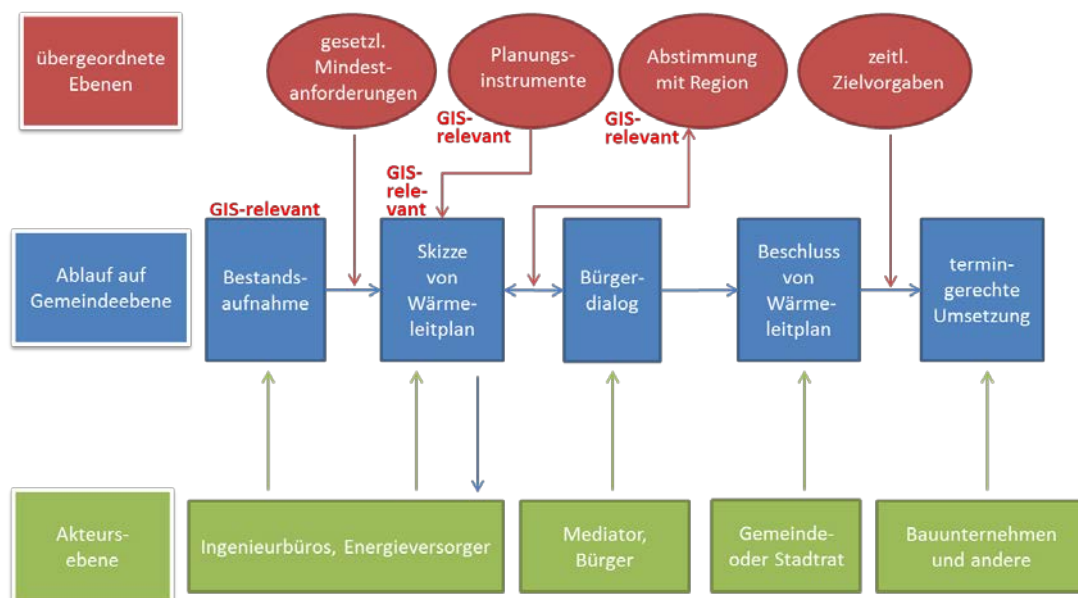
übergeordnete Ebenen

gesetzl. Mindestanforderungen

Planungsinstrumente

Abstimmung mit Region

zeitl. Zielvorgaben

GIS-relevant

GIS-relevant

GIS-relevant

GIS-relevant

Ablauf auf Gemeindeebene

Bestandsaufnahme

Skizze von Wärmeleitplan

Bürgerdialog

Beschluss von Wärmeleitplan

termingerechte Umsetzung

Akteursebene

Ingenieurbüros, Energieversorger

Mediator, Bürger

Gemeinde- oder Stadtrat

Bauunternehmen und andere